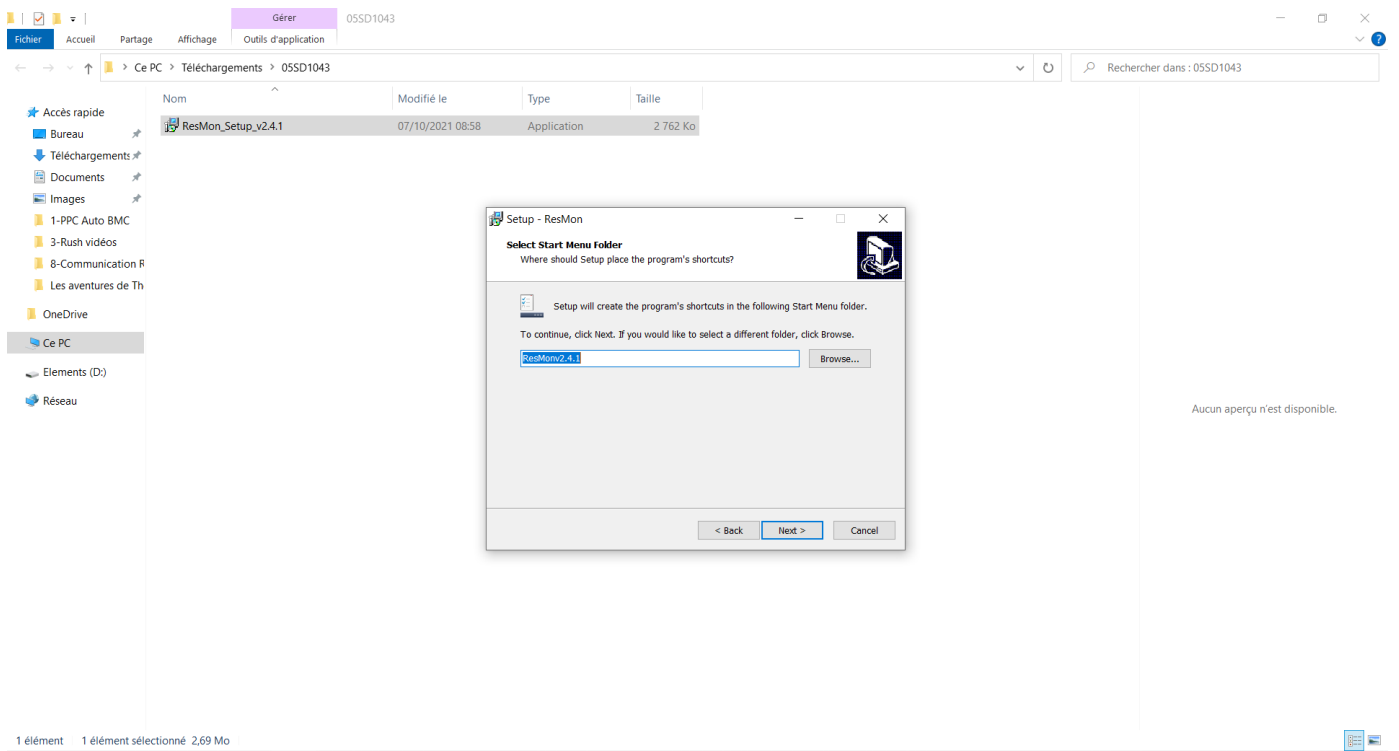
Gérer
05SD1043
Fichier
Accueil
Partage
Affichage
Outils d'application
Ce PC > Téléchargements > 05SD1043
Rechercher dans : 05SD1043
Accès rapide
Bureau
Téléchargements
Documents
Images
1-PPC Auto BMC
3-Rush vidéos
8-Communication R
Les aventures de Th
OneDrive
Ce PC
Elements (D:)
Réseau

| Nom | Modifié le | Type | Taille |
|---|---|---|---|
| ResMon_Setup_v2.4.1 | 07/10/2021 08:58 | Application | 2 762 Ko |

Setup - ResMon
Select Start Menu Folder
Where should Setup place the program's shortcuts?
Setup will create the program's shortcuts in the following Start Menu folder.
To continue, click Next. If you would like to select a different folder, click Browse.
ResMonv2.4.1
Browse...
< Back
Next >
Cancel

Aucun aperçu n'est disponible.
1 élément 1 élément sélectionné 2,69 Mo